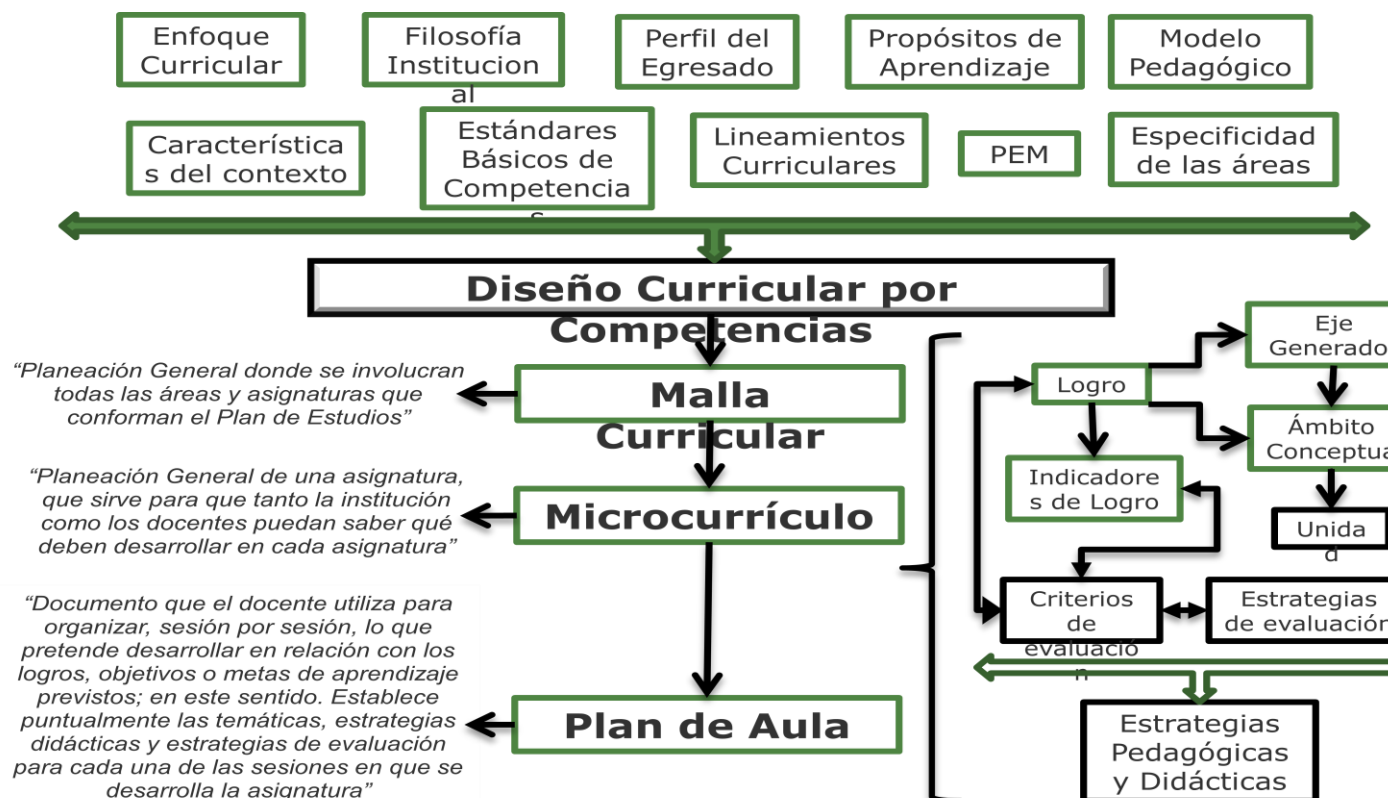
Enfoque Curricular

Filosofía Institucional

Perfil del Egresado

Propósitos de Aprendizaje

Modelo Pedagógico

Características del contexto

Estándares Básicos de Competencias

Lineamientos Curriculares

PEM

Especificidad de las áreas

Diseño Curricular por Competencias

"Planeación General donde se involucran todas las áreas y asignaturas que conforman el Plan de Estudios"

Malla Curricular

"Planeación General de una asignatura, que sirve para que tanto la institución como los docentes puedan saber qué deben desarrollar en cada asignatura"

Microcurrículo

"Documento que el docente utiliza para organizar, sesión por sesión, lo que pretende desarrollar en relación con los logros, objetivos o metas de aprendizaje previstos; en este sentido. Establece puntualmente las temáticas, estrategias didácticas y estrategias de evaluación para cada una de las sesiones en que se desarrolla la asignatura"

Plan de Aula

Logro

Eje Generado

Ámbito Conceptua

Indicadores de Logro

Unidad

Criterios de evaluación

Estrategias de evaluación

Estrategias Pedagógicas y Didácticas